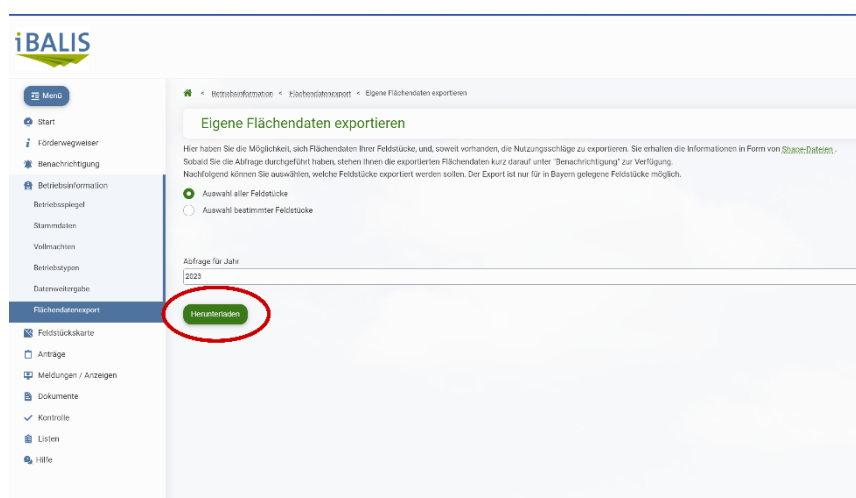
iBALIS

Menü

Start
Förderwegweiser
Benachrichtigung
Betriebsinformation
Betriebsspiegel
Stammdaten
Vollmachten
Betriebstypen
Datenweitergabe
Flächendatenexport
Feldstückskarte
Anträge
Meldungen / Anzeigen
Dokumente
Kontrolle
Listen
Hilfe

< Betriebsinformation < Flächendatenexport < Eigene Flächendaten exportieren

Eigene Flächendaten exportieren

Hier haben Sie die Möglichkeit, sich Flächendaten Ihrer Feldstücke, und, soweit vorhanden, die Nutzungsschläge zu exportieren. Sie erhalten die Informationen in Form von Shape-Dateien. Sobald Sie die Abfrage durchgeführt haben, stehen Ihnen die exportierten Flächendaten kurz darauf unter "Benachrichtigung" zur Verfügung.
Nachfolgend können Sie auswählen, welche Feldstücke exportiert werden sollen. Der Export ist nur für in Bayern gelegene Feldstücke möglich.

Auswahl aller Feldstücke
Auswahl bestimmter Feldstücke

Abfrage für Jahr
2023

Herunterladen